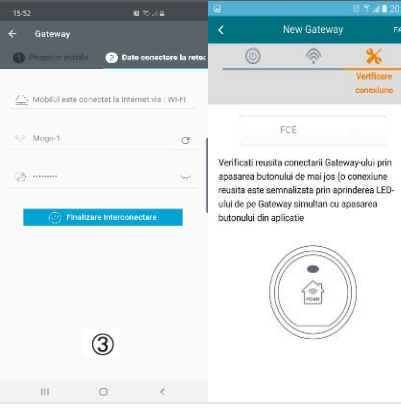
15:52

Gateway

1 Pregatire initiala

2 Date conectare la retea

Mobilul este conectat la Internet via : Wi-Fi

Mogo-1

••••••••

Finalizare Interconectare

③

New Gateway

FA

Verificare conexiune

FCE

Verificati reusita conectarii Gateway-ului prin apasarea butonului de mai jos (o conexiune reusita este semnalizata prin aprinderea LED-ului de pe Gateway simultan cu apasarea butonului din aplicatie

PDMR